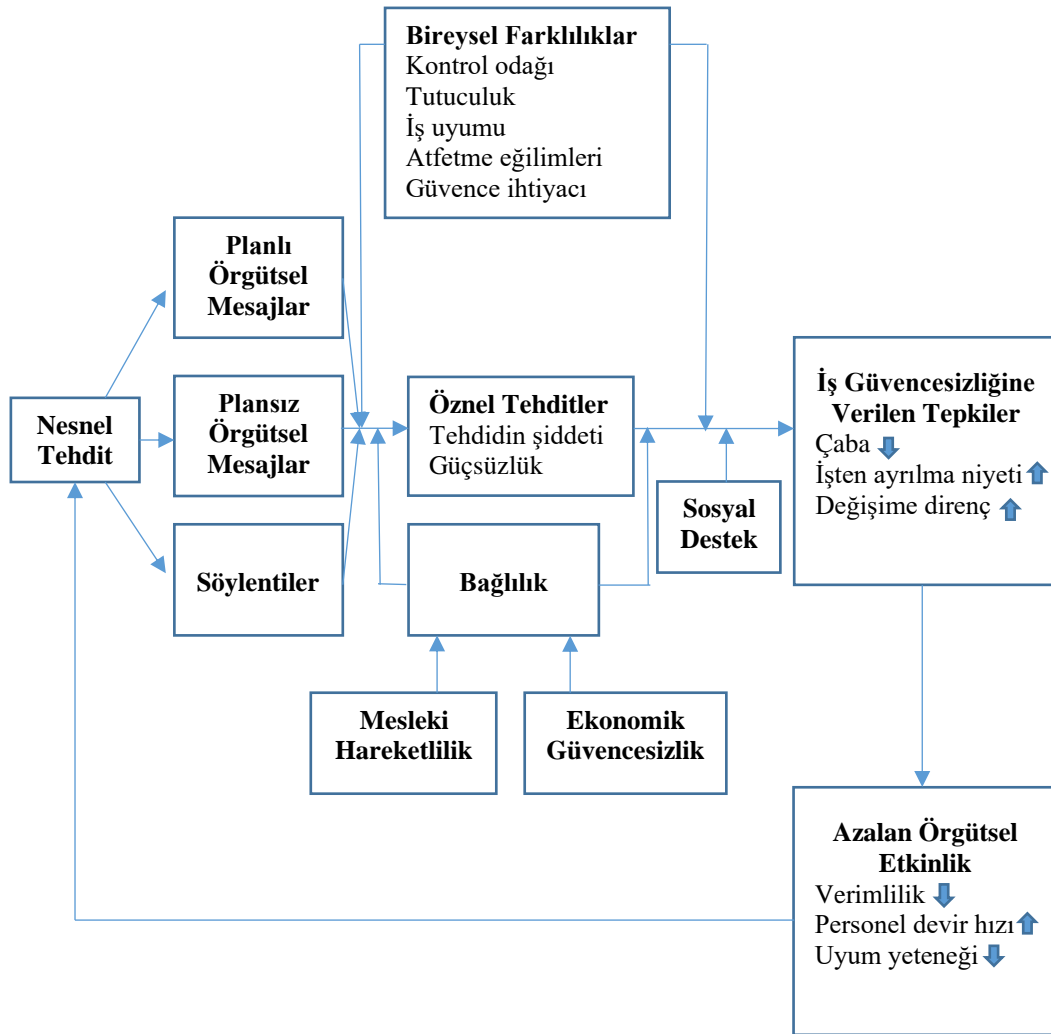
Bireysel Farklılıklar
Kontrol odağı
Tutuculuk
İş uyumu
Atfetme eğilimleri
Güvence ihtiyacı

Planlı Örgütsel Mesajlar

Plansız Örgütsel Mesajlar

Söylentiler

Nesnel Tehdit

Öznel Tehditler
Tehdidin şiddeti
Güçsüzlük

Bağlılık

Sosyal Destek

İş Güvencesizliğine Verilen Tepkiler
Çaba
İşten ayrılma niyeti
Değişime direnç

Mesleki Hareketlilik

Ekonomik Güvencesizlik

Azalan Örgütsel Etkinlik
Verimlilik
Personel devir hızı
Uyum yeteneği